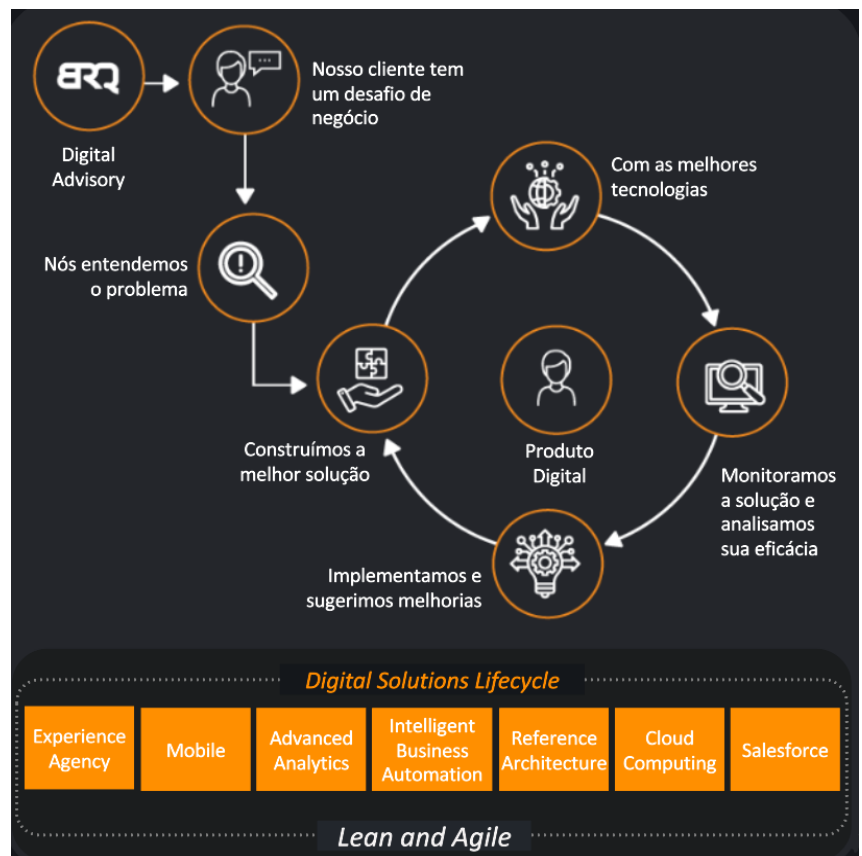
BRQ

Digital Advisory

Nosso cliente tem um desafio de negócio

Nós entendemos o problema

Com as melhores tecnologias

Construímos a melhor solução

Produto Digital

Monitoramos a solução e analisamos sua eficácia

Implementamos e sugerimos melhorias

Digital Solutions Lifecycle

| Experience Agency | Mobile | Advanced Analytics | Intelligent Business Automation | Reference Architecture | Cloud Computing | Salesforce |
|---|---|---|---|---|---|---|

Lean and Agile